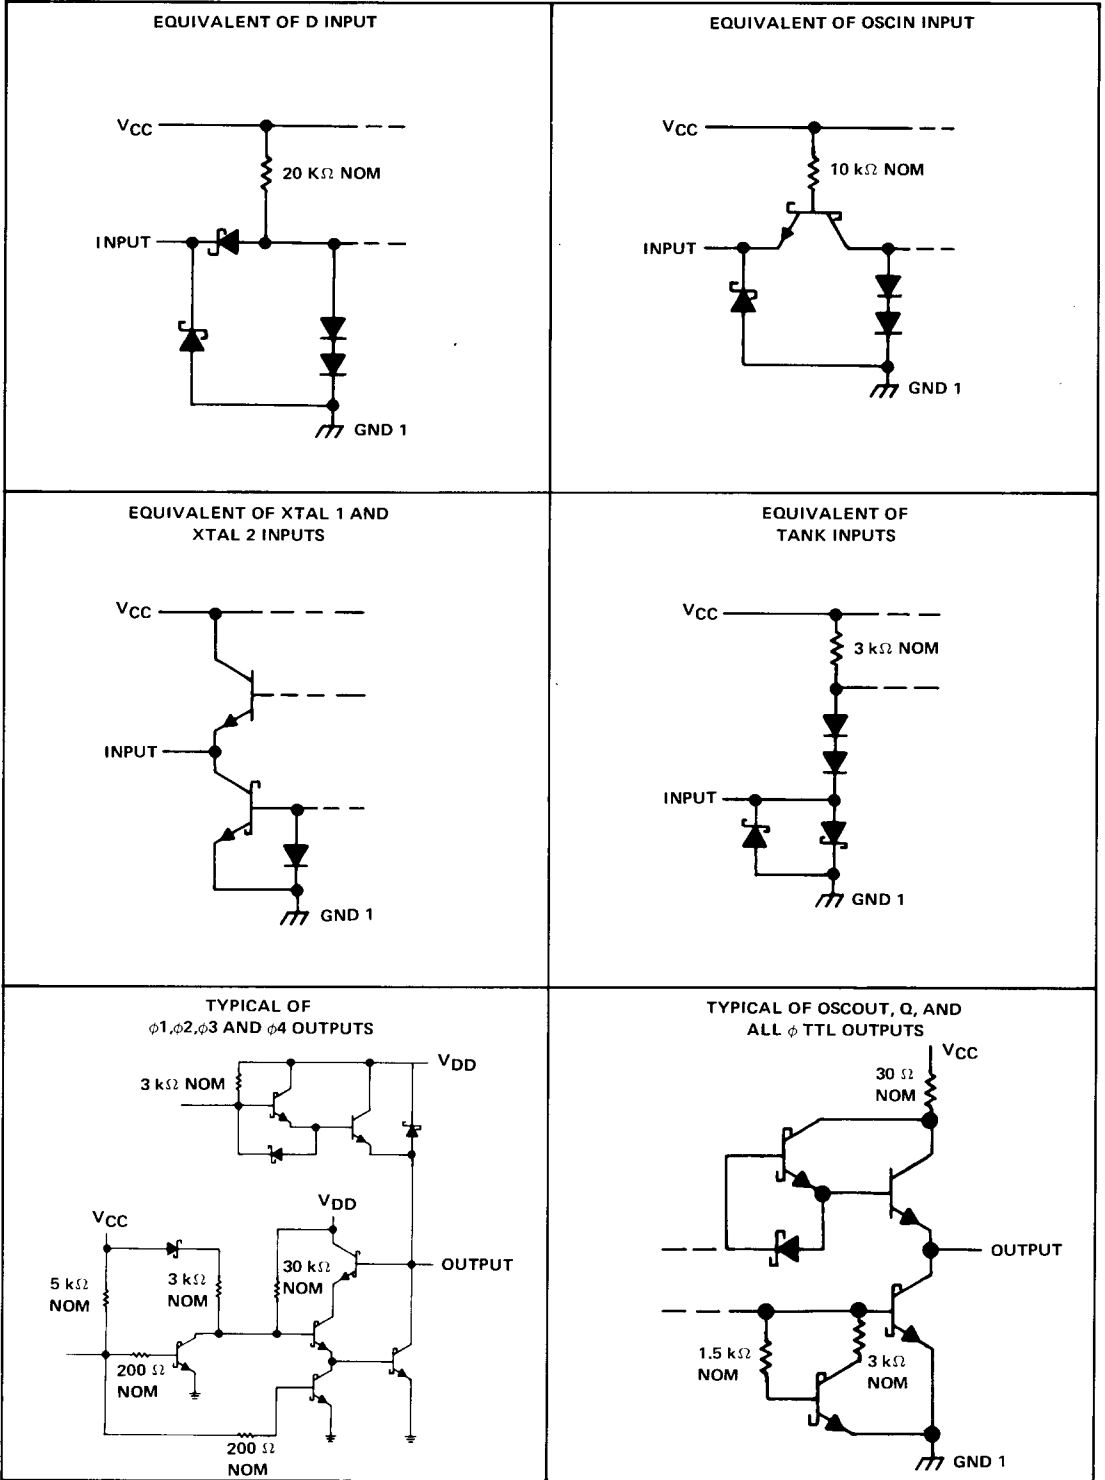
EQUIVALENT OF D INPUT

$V_{CC}$

20 KΩ NOM

INPUT

GND 1

EQUIVALENT OF OSCIN INPUT

$V_{CC}$

10 kΩ NOM

INPUT

GND 1

EQUIVALENT OF XTAL 1 AND XTAL 2 INPUTS

$V_{CC}$

INPUT

GND 1

EQUIVALENT OF TANK INPUTS

$V_{CC}$

3 kΩ NOM

INPUT

GND 1

TYPICAL OF $\phi1,\phi2,\phi3$ AND $\phi4$ OUTPUTS

$V_{DD}$

3 kΩ NOM

$V_{DD}$

$V_{CC}$

30 kΩ NOM

OUTPUT

5 kΩ NOM

3 kΩ NOM

200 Ω NOM

200 Ω NOM

TYPICAL OF OSCOUT, Q, AND ALL $\phi$ TTL OUTPUTS

$V_{CC}$

30 Ω NOM

OUTPUT

1.5 kΩ NOM

3 kΩ NOM

GND 1